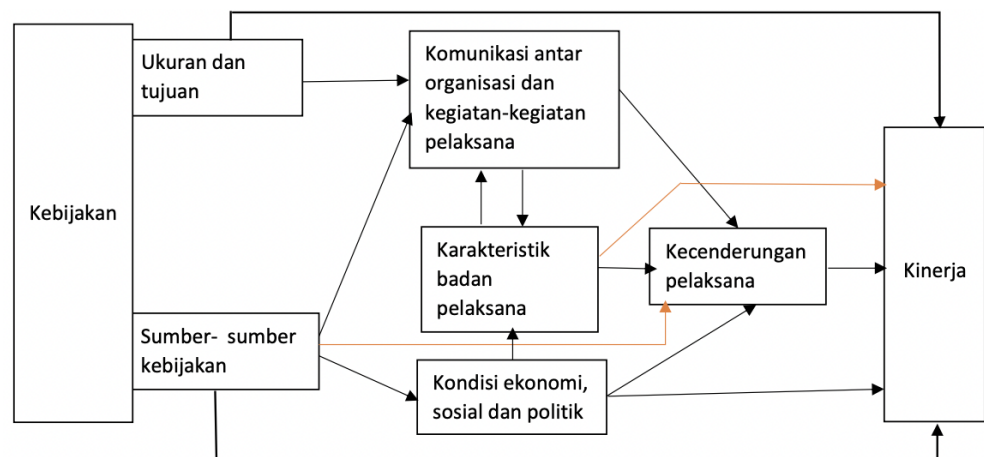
Kebijakan

Ukuran dan tujuan

Komunikasi antar organisasi dan kegiatan-kegiatan pelaksana

Karakteristik badan pelaksana

Kecenderungan pelaksana

Kinerja

Sumber- sumber kebijakan

Kondisi ekonomi, sosial dan politik